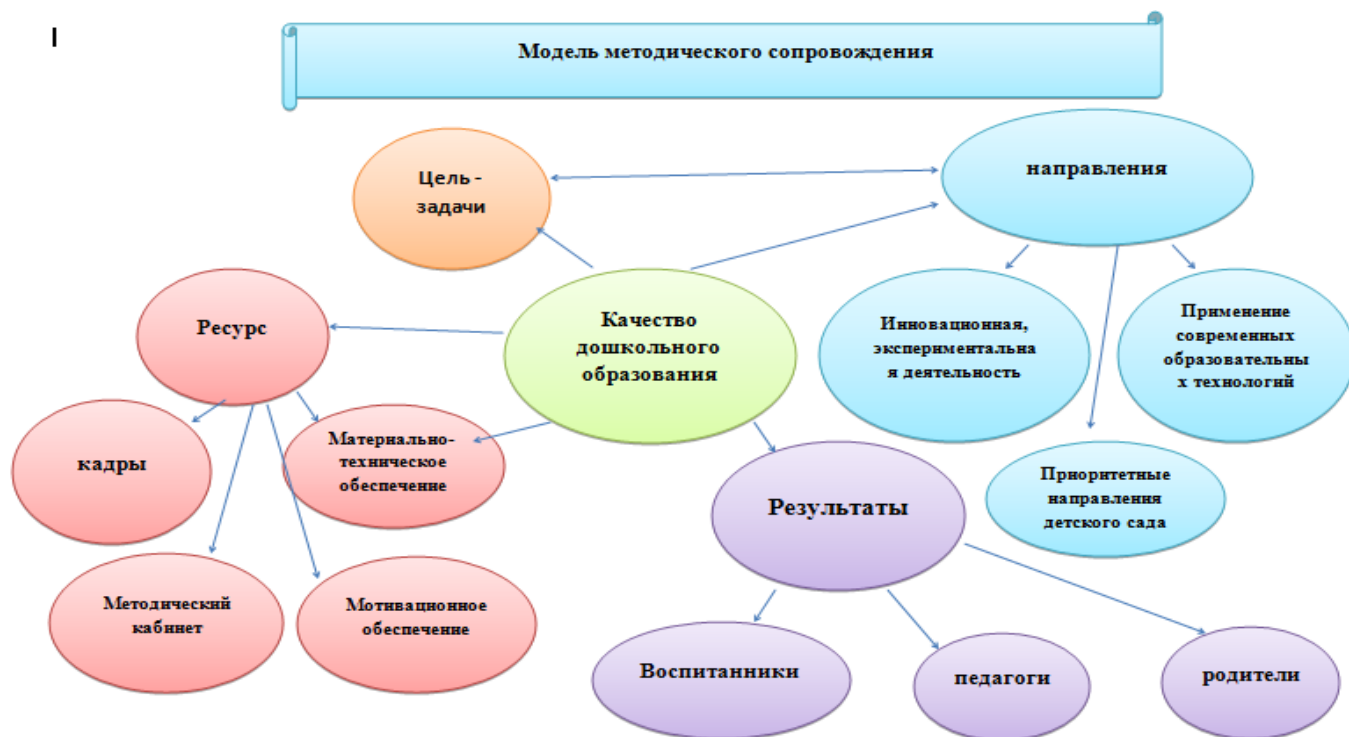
I

Модель методического сопровождения

Цель - задачи

направления

Ресурс

Качество дошкольного образования

Инновационная, экспериментальная деятельность

Применение современных образовательных технологий

кадры

Материально-техническое обеспечение

Приоритетные направления детского сада

Результаты

Методический кабинет

Мотивационное обеспечение

Воспитанники

педагоги

родители